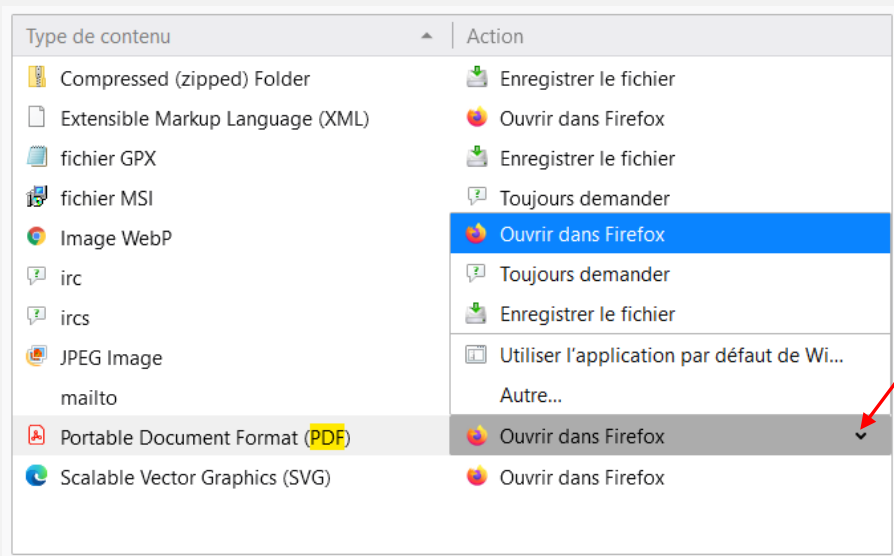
| Type de contenu | Action |
|---|---|
| Compressed (zipped) Folder | Enregistrer le fichier |
| Extensible Markup Language (XML) | Ouvrir dans Firefox |
| fichier GPX | Enregistrer le fichier |
| fichier MSI | Toujours demander |
| Image WebP | Ouvrir dans Firefox |
| irc | Toujours demander |
| ircs | Enregistrer le fichier |
| JPEG Image | Utiliser l’application par défaut de Wi... |
| mailto | Autre... |
| Portable Document Format (PDF) | Ouvrir dans Firefox |
| Scalable Vector Graphics (SVG) | Ouvrir dans Firefox |